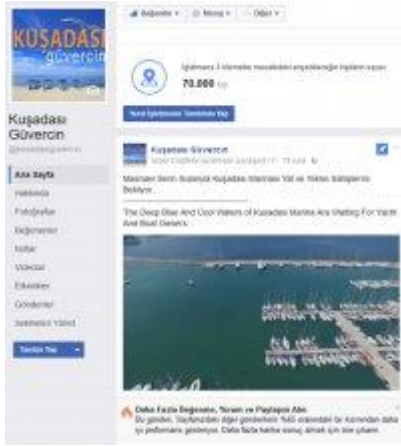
KUŞADASI
güvercin

Kuşadası Güvercin
@kusadasiguvercin

Ana Sayfa
Hakkında
Fotoğraflar
Beğenenler
Notlar
Videolar
Etkinlikler
Gönderiler
Sektörleri Yönet

Tanıtım Yap

Beğenildi · Mesaj · Diğer

İşletmeniz 3 kilometre mesafedeki ulaşabileceğin kişilere ulaşın
70.000 kişi

Yerel İşletmenizi Tanıtmaya Yap

Kuşadası Güvercin
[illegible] · 15 saat

Masmavi Serin Sularıyla Kuşadası Marinası Yat ve Tekne Sahiplerini Bekliyor.

The Deep Blue And Cool Waters of Kuşadası Marina Are Waiting For Yacht And Boat Owners.

Daha Fazla Beğenme, Yorum ve Paylaşım Alın
Bu gönderi, Sayfanızdaki diğer gönderilerin %83 oranındaki bir kısmından daha iyi performans gösteriyor. Daha fazla kişiye sunmak için öne çıkarın.